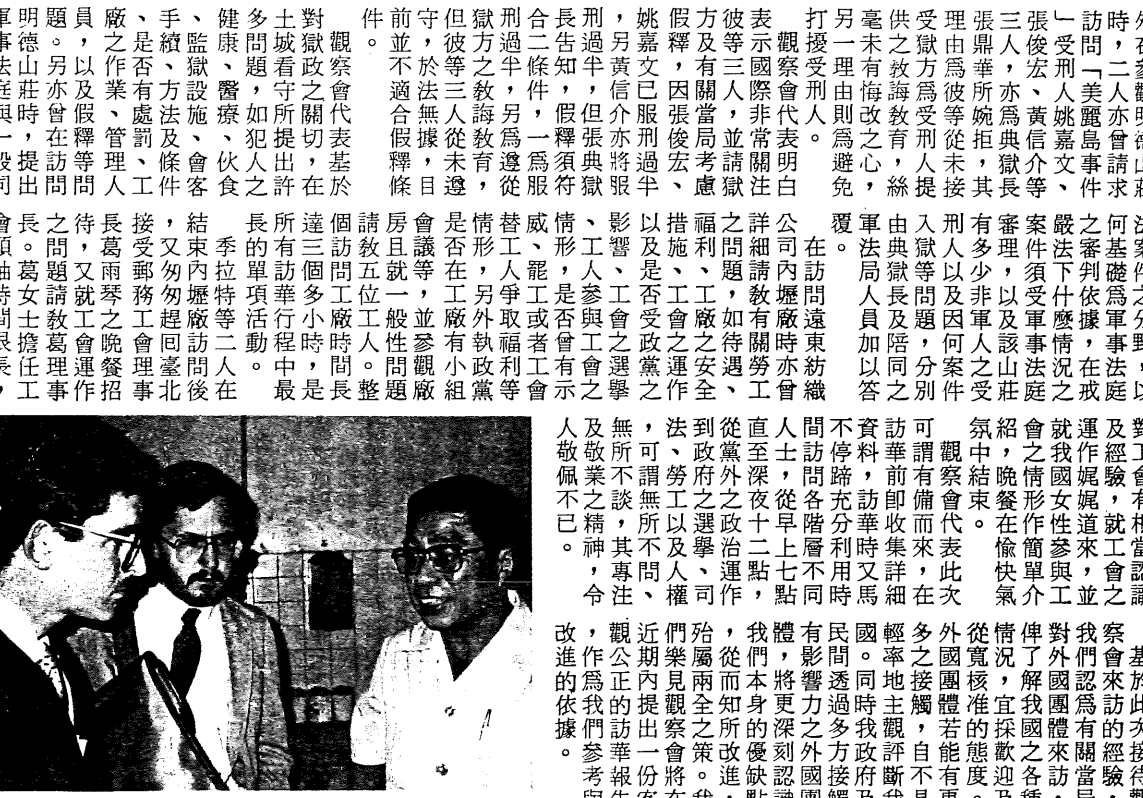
軍明題員廠、手、健多土對　件前守但獄刑合長刑，姚假方彼表　打另毫供受理張三張ㄴ訪時
事德。，之是續監康問城獄觀。並，彼方過二告過另嘉釋及等示觀援一未之獄由鼎人俊受問，
法山另以作否、獄、題看政察　不於等之半條知半黃文，有三國察受理有教方爲華，宏刑「二
庭莊亦及業有方設醫，守之會　適法三教，件，，信已因關人際會刑由悔誨爲彼所亦、人美人
與時曾假、處法施療如所關代　合無人誨另，假但介服張當，非代人則改教受等婉爲黃姚麗亦
一，在釋管罰及、、犯提切表　假據從教爲一釋張亦刑俊局並常表。爲之育刑從拒典信嘉島曾
般提訪等理、條會伙人出，甚　釋，未育邊爲須典將過宏考請關明　避心，人未，獄介文事請
司出問問人工件客食之許在於　條目邊，從服符獄張半、慮獄注白　免，絲提接其長等、件求

會長之待長接，結　長所達個請房會是情替威情、影以措福之詳公　覆軍由入刑有審案嚴之何
頃。問，葛受又束季的有三訪教且議否形工、形工響及施利問細司在。法典獄人多理件法審基
抽葛題又雨郵匆內拉單訪個問五就等在，人罷，人、是、、題請內訪　局獄等以少，須下判礎
時女請就琴務匆壢特項華多工位一，工另爭工是參工否工工，教壢問　人長問及非以受什依爲
問士教工之工趕廠等活行小廠工般並廠外取或否與會受會廠如有廠遠　員及題因軍及軍麼據軍
長撸葛會晚會回訪二動程時時人性參有執福者曾工之政之之多程時東　加陪，何人該事情，事
，工事作招事北後在　最是長整題廠組黨等會示之學之作全、工會織　以同分案之山法況在法
答之別件受莊庭之戒庭

人及無，法到從直人間不資訪可　氛紹會就運及
敬敬所可、政黨至士訪停料華謂觀中，之我作經
佩業不謂勞府外深，問蹄，前有察結晚情國娓驗
不之談無工之之夜從各充訪印備會束餐形女娓，有
已精，所以選政十早階分華收而代。在作性道就
。神其不及學治二上層利時集來表　愉簡參來工
，專問人、運點七不用又詳，此　快單與，會
令注、權司作，點同時馬細在次　氣介工並之

改，觀近們殆，我體有民國輕多外從情俾對我察
進作公期樂屬從們，影間。率之國寬況了外們會
的爲正內見兩而本將響透同地接團核，解國認來
依我的提觀全知身更力過時主觸體准宜我團爲訪
據們訪出察之所的深之多我觀，若的採國體有的
。參華一會策改優刻外方政評自能態歡之來關經
考報份將。進缺認國接府斷不有度迎各訪當驗
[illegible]